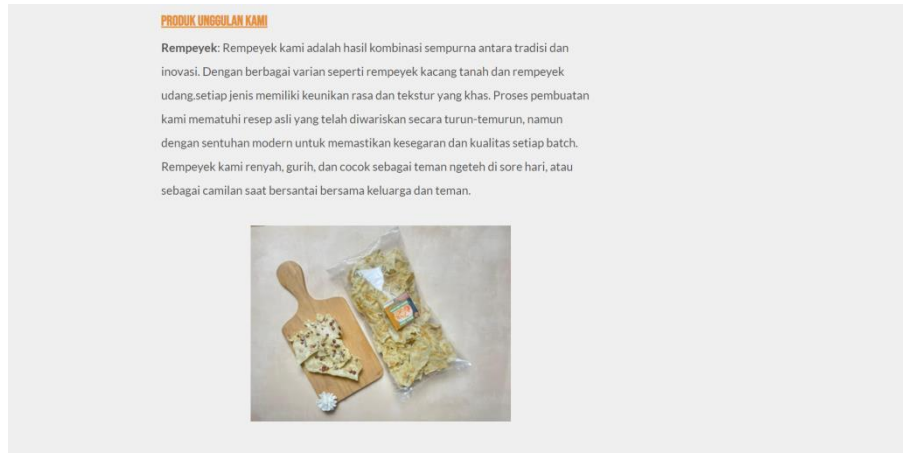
PRODUK UNGGULAN KAMI

**Rempeyek**: Rempeyek kami adalah hasil kombinasi sempurna antara tradisi dan inovasi. Dengan berbagai varian seperti rempeyek kacang tanah dan rempeyek udang.setiap jenis memiliki keunikan rasa dan tekstur yang khas. Proses pembuatan kami mematuhi resep asli yang telah diwariskan secara turun-temurun, namun dengan sentuhan modern untuk memastikan kesegaran dan kualitas setiap batch. Rempeyek kami renyah, gurih, dan cocok sebagai teman ngeteh di sore hari, atau sebagai camilan saat bersantai bersama keluarga dan teman.